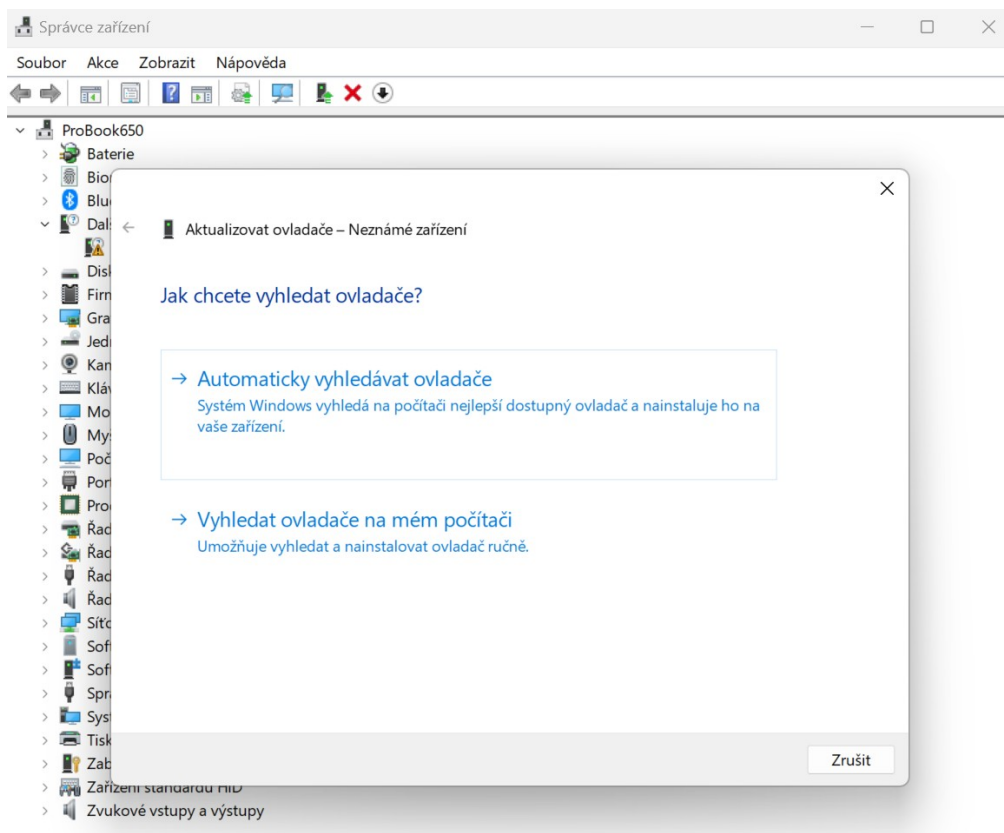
Správce zařízení

Soubor Akce Zobrazit Nápověda

ProBook650
Baterie
Bio
Blu
Dal
Disk
Firn
Gra
Jedi
Kan
Kláv
Mo
My
Poč
Por
Pro
Řad
Řad
Řad
Řad
Síťo
Sof
Sof
Spr
Syst
Tisk
Zab
Zařízení standardu HID
Zvukové vstupy a výstupy

Aktualizovat ovladače – Neznámé zařízení

Jak chcete vyhledat ovladače?

→ Automaticky vyhledávat ovladače
Systém Windows vyhledá na počítači nejlepší dostupný ovladač a nainstaluje ho na vaše zařízení.

→ Vyhledat ovladače na mém počítači
Umožňuje vyhledat a nainstalovat ovladač ručně.

Zrušit